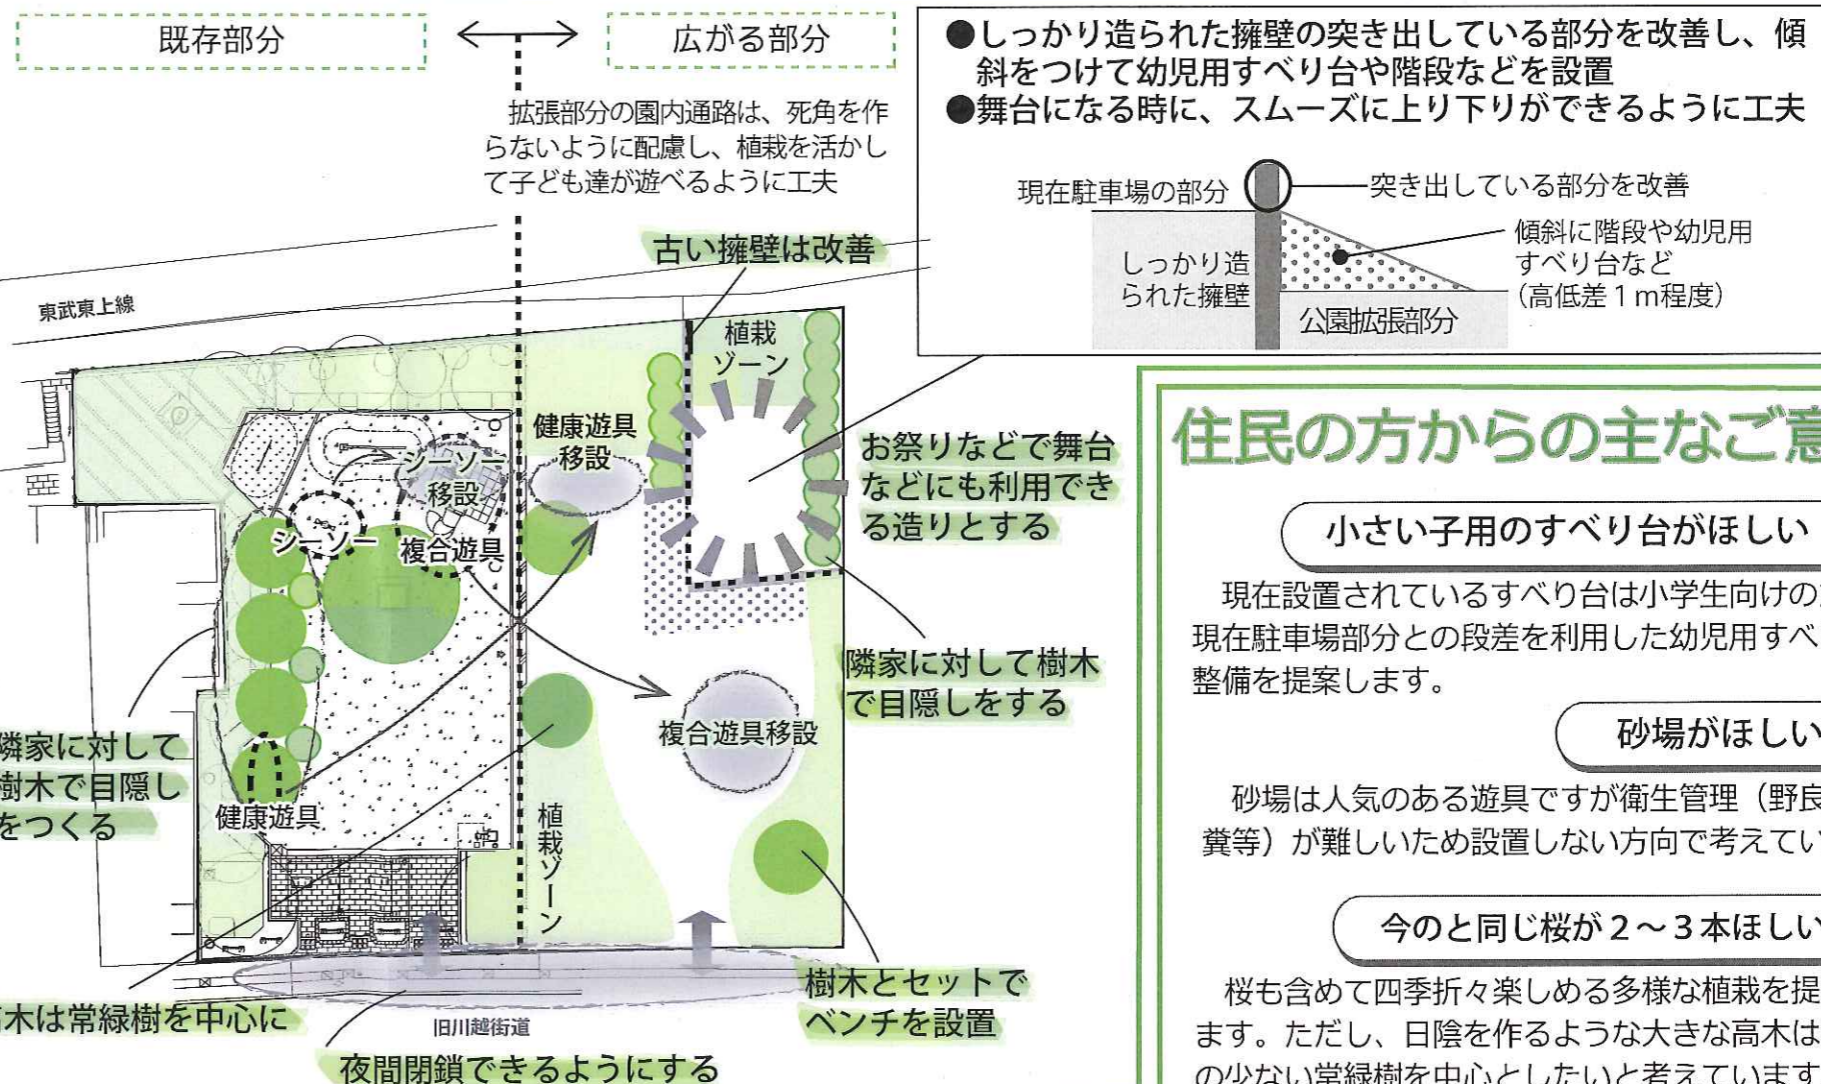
既存部分

広がる部分

拡張部分の園内通路は、死角を作らないように配慮し、植栽を活かして子ども達が遊べるように工夫

●しっかり造られた擁壁の突き出している部分を改善し、傾斜をつけて幼児用すべり台や階段などを設置
●舞台になる時に、スムーズに上り下りができるように工夫

現在駐車場の部分

突き出している部分を改善

しっかり造られた擁壁

傾斜に階段や幼児用すべり台など（高低差１ｍ程度）

公園拡張部分

古い擁壁は改善

東武東上線

植栽ゾーン

健康遊具移設

シーソー移設

シーソー

複合遊具

お祭りなどで舞台などにも利用できる造りとする

隣家に対して樹木で目隠しをする

複合遊具移設

隣家に対して樹木で目隠しをつくる

健康遊具

植栽ゾーン

樹木とセットでベンチを設置

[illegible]木は常緑樹を中心に

旧川越街道

夜間閉鎖できるようにする

住民の方からの主なご意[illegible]

小さい子用のすべり台がほしい

現在設置されているすべり台は小学生向けの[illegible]現在駐車場部分との段差を利用した幼児用すべ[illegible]整備を提案します。

砂場がほしい

砂場は人気のある遊具ですが衛生管理（野良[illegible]糞等）が難しいため設置しない方向で考えてい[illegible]

今のと同じ桜が２～３本ほしい

桜も含めて四季折々楽しめる多様な植栽を提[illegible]ます。ただし、日陰を作るような大きな高木は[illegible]の少ない常緑樹を中心としたいと考えていま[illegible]